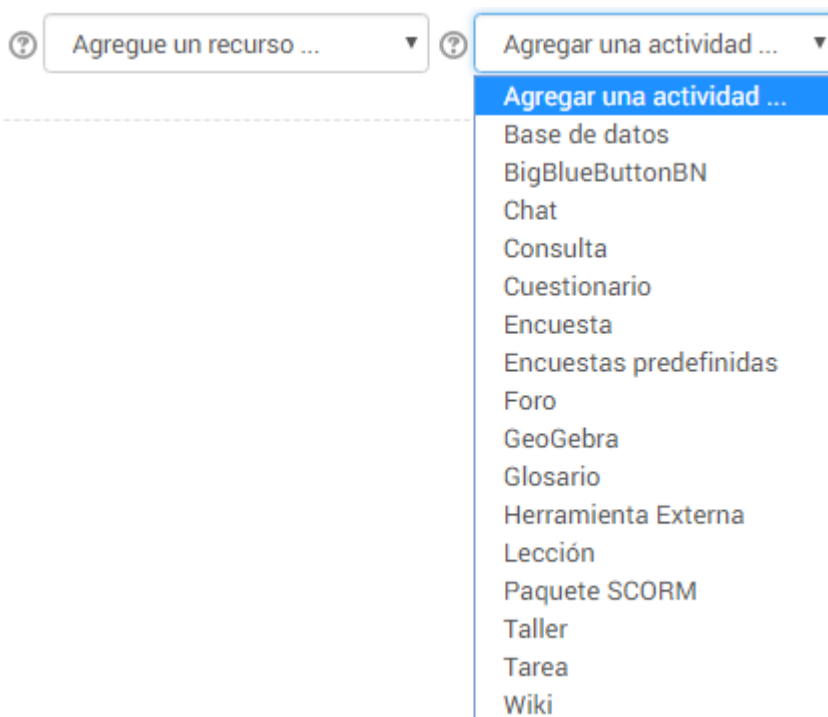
Agregue un recurso ...

Agregar una actividad ...

Agregar una actividad ...
Base de datos
BigBlueButtonBN
Chat
Consulta
Cuestionario
Encuesta
Encuestas predefinidas
Foro
GeoGebra
Glosario
Herramienta Externa
Lección
Paquete SCORM
Taller
Tarea
Wiki